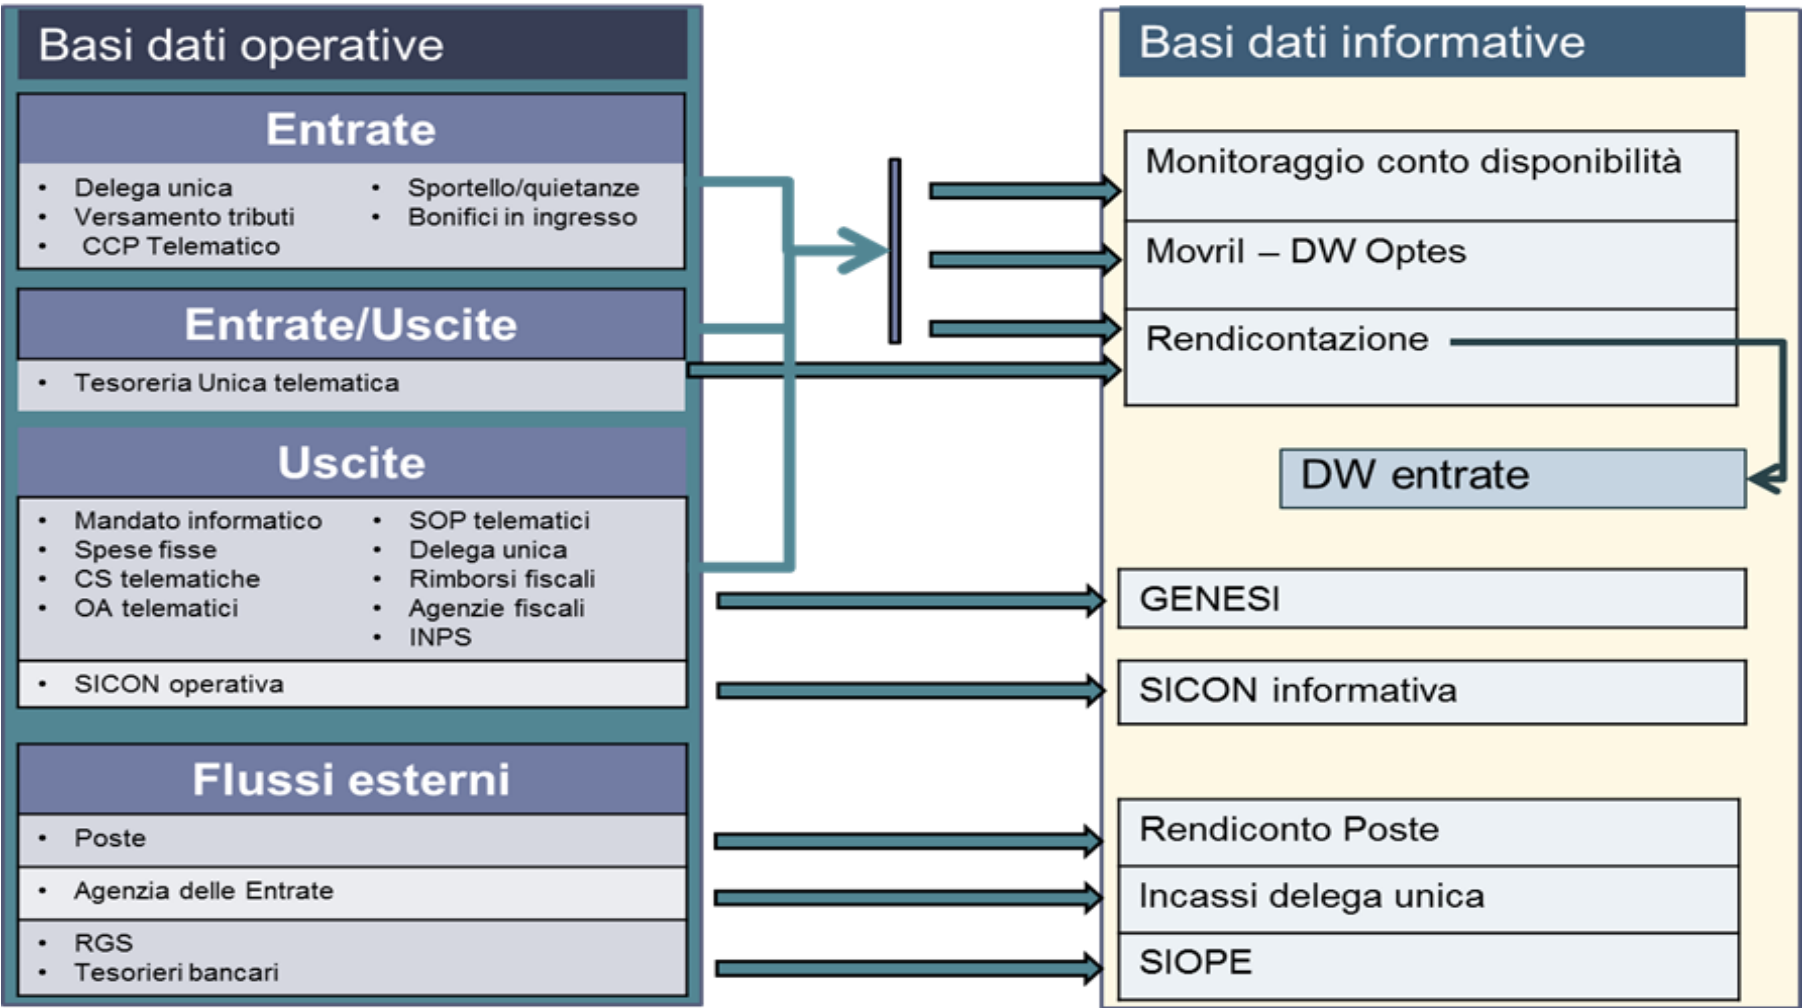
Basi dati operative

Entrate

- Delega unica
- Versamento tributi
- CCP Telematico

- Sportello/quietanze
- Bonifici in ingresso

Entrate/Uscite

- Tesoreria Unica telematica

Uscite

- Mandato informatico
- Spese fisse
- CS telematiche
- OA telematici

- SOP telematici
- Delega unica
- Rimborsi fiscali
- Agenzie fiscali
- INPS

- SICON operativa

Flussi esterni

- Poste

- Agenzia delle Entrate

- RGS
- Tesorieri bancari

Basi dati informative

Monitoraggio conto disponibilità

Movril – DW Optes

Rendicontazione

DW entrate

GENESI

SICON informativa

Rendiconto Poste

Incassi delega unica

SIOPE